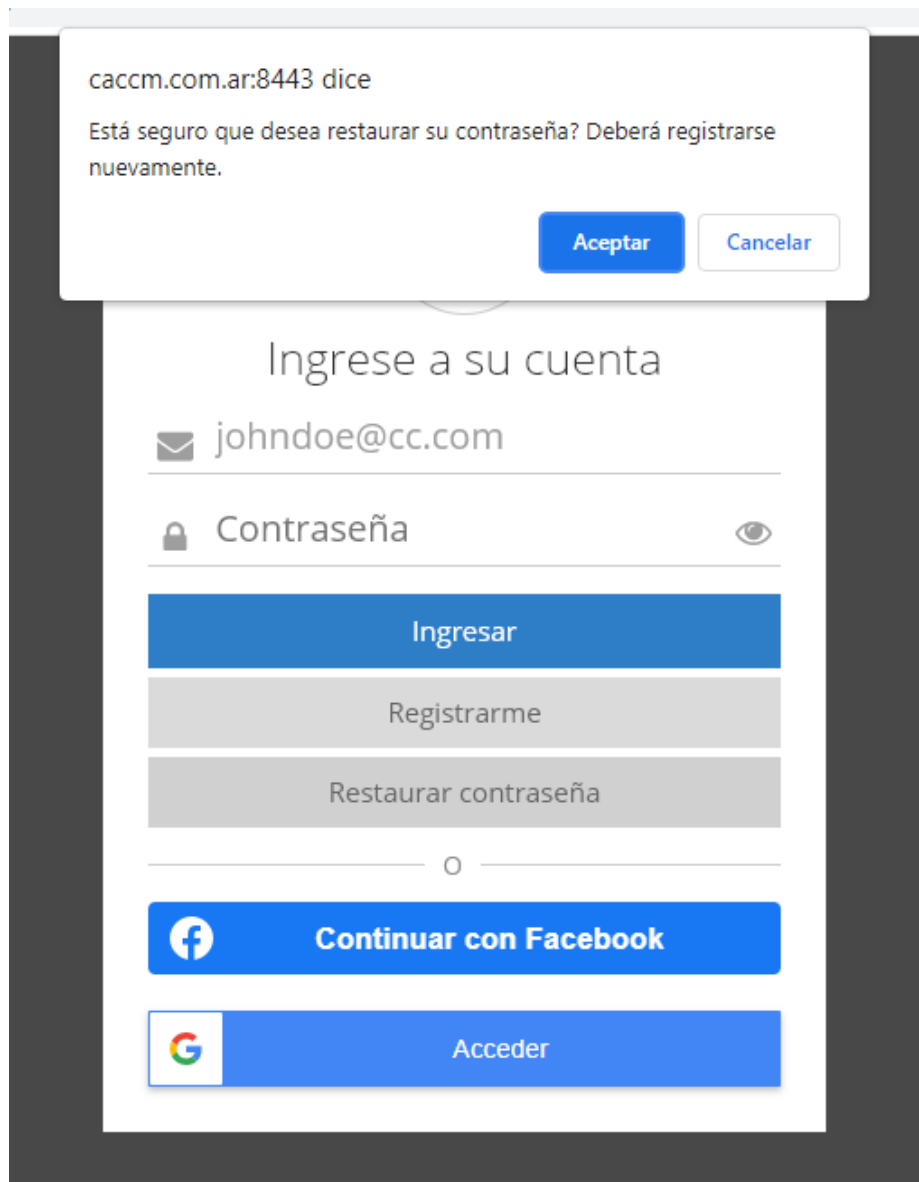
caccm.com.ar:8443 dice

Está seguro que desea restaurar su contraseña? Deberá registrarse nuevamente.

Aceptar Cancelar

Ingrese a su cuenta

johndoe@cc.com

Contraseña

Ingresar

Registrarme

Restaurar contraseña

O

Continuar con Facebook

Acceder